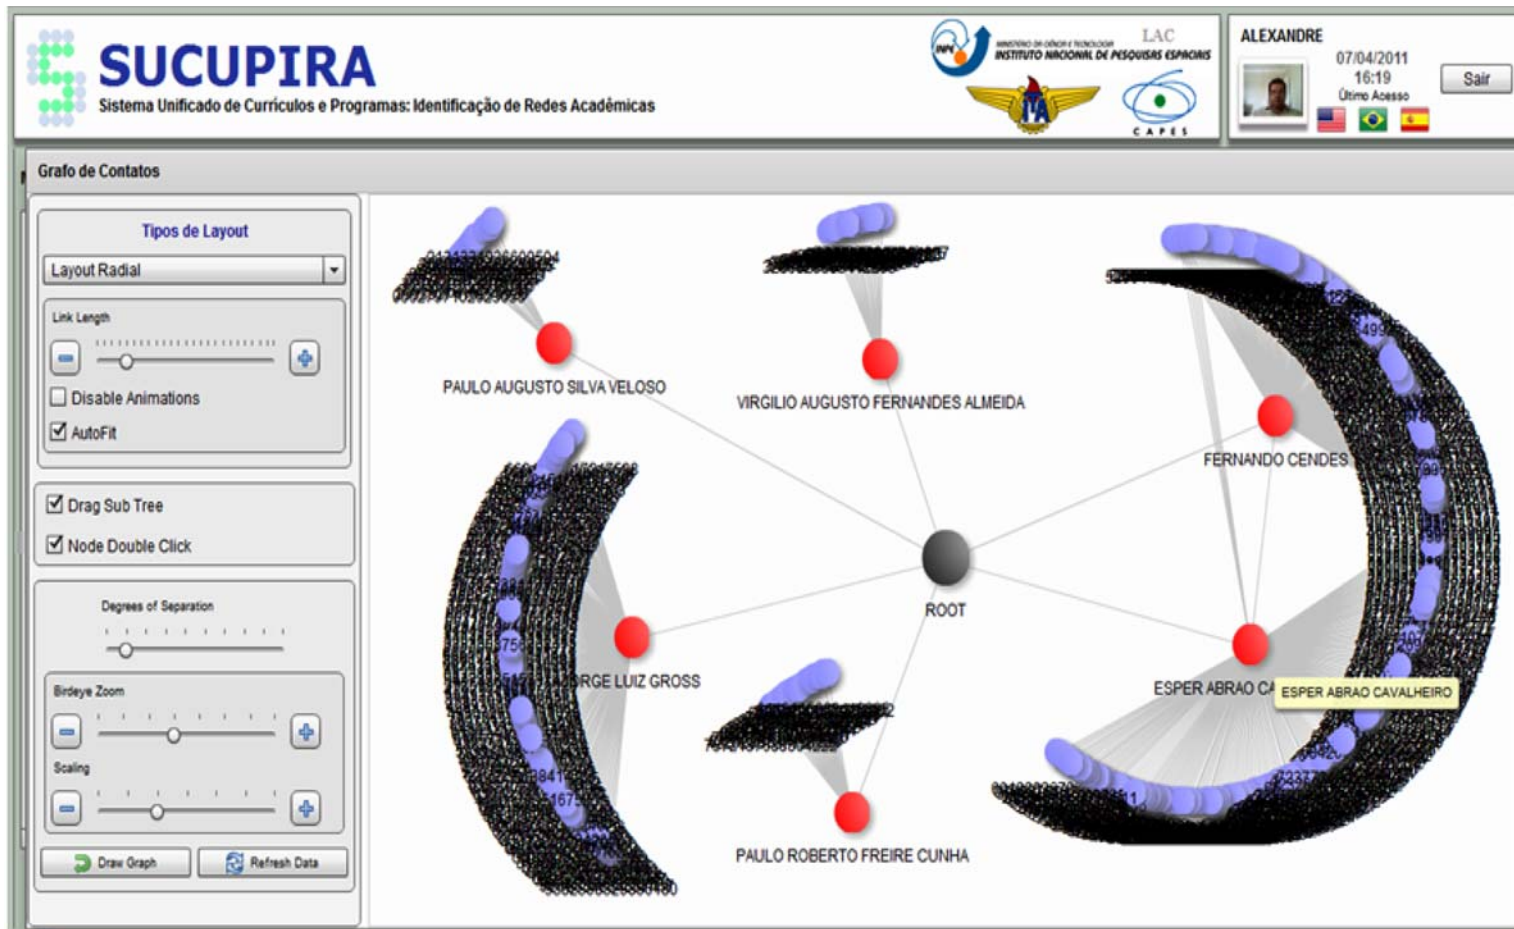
SUCUPIRA
Sistema Unificado de Currículos e Programas: Identificação de Redes Acadêmicas

INPE MINISTÉRIO DA CIÊNCIA E TECNOLOGIA INSTITUTO NACIONAL DE PESQUISAS ESPACIAIS
LAC
ITA
CAPES

ALEXANDRE
07/04/2011
16:19
Último Acesso
Sair

Grafo de Contatos

Tipos de Layout
Layout Radial
Link Length
Disable Animations
AutoFit
Drag Sub Tree
Node Double Click
Degrees of Separation
Birdeye Zoom
Scaling
Draw Graph
Refresh Data

PAULO AUGUSTO SILVA VELOSO
VIRGILIO AUGUSTO FERNANDES ALMEIDA
FERNANDO CENDES
ROOT
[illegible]RGE LUIZ GROSS
ESPER ABRAO CA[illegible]
ESPER ABRAO CAVALHEIRO
PAULO ROBERTO FREIRE CUNHA